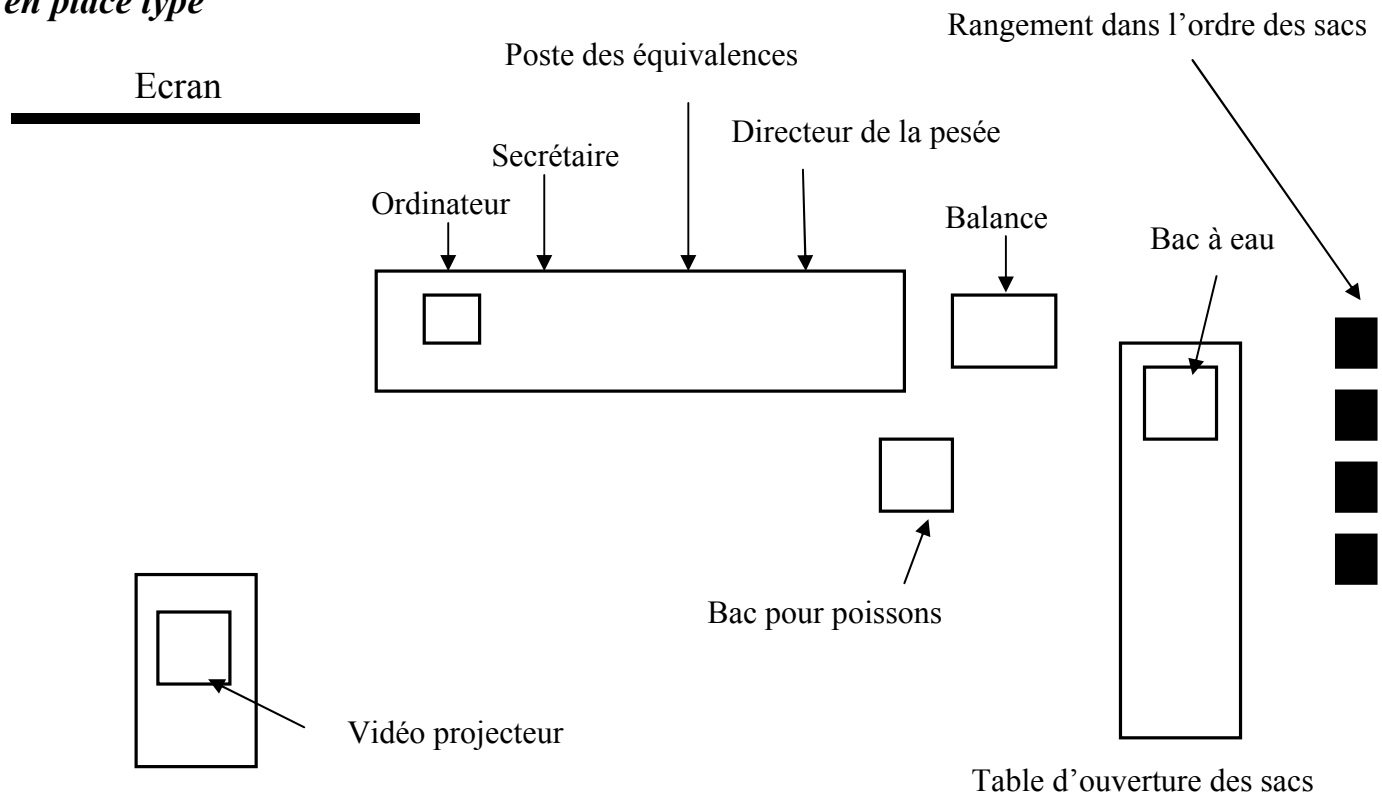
en place type

Rangement dans l’ordre des sacs

Poste des équivalences

Ecran

Directeur de la pesée

Secrétaire

Ordinateur

Balance

Bac à eau

Bac pour poissons

Vidéo projecteur

Table d’ouverture des sacs